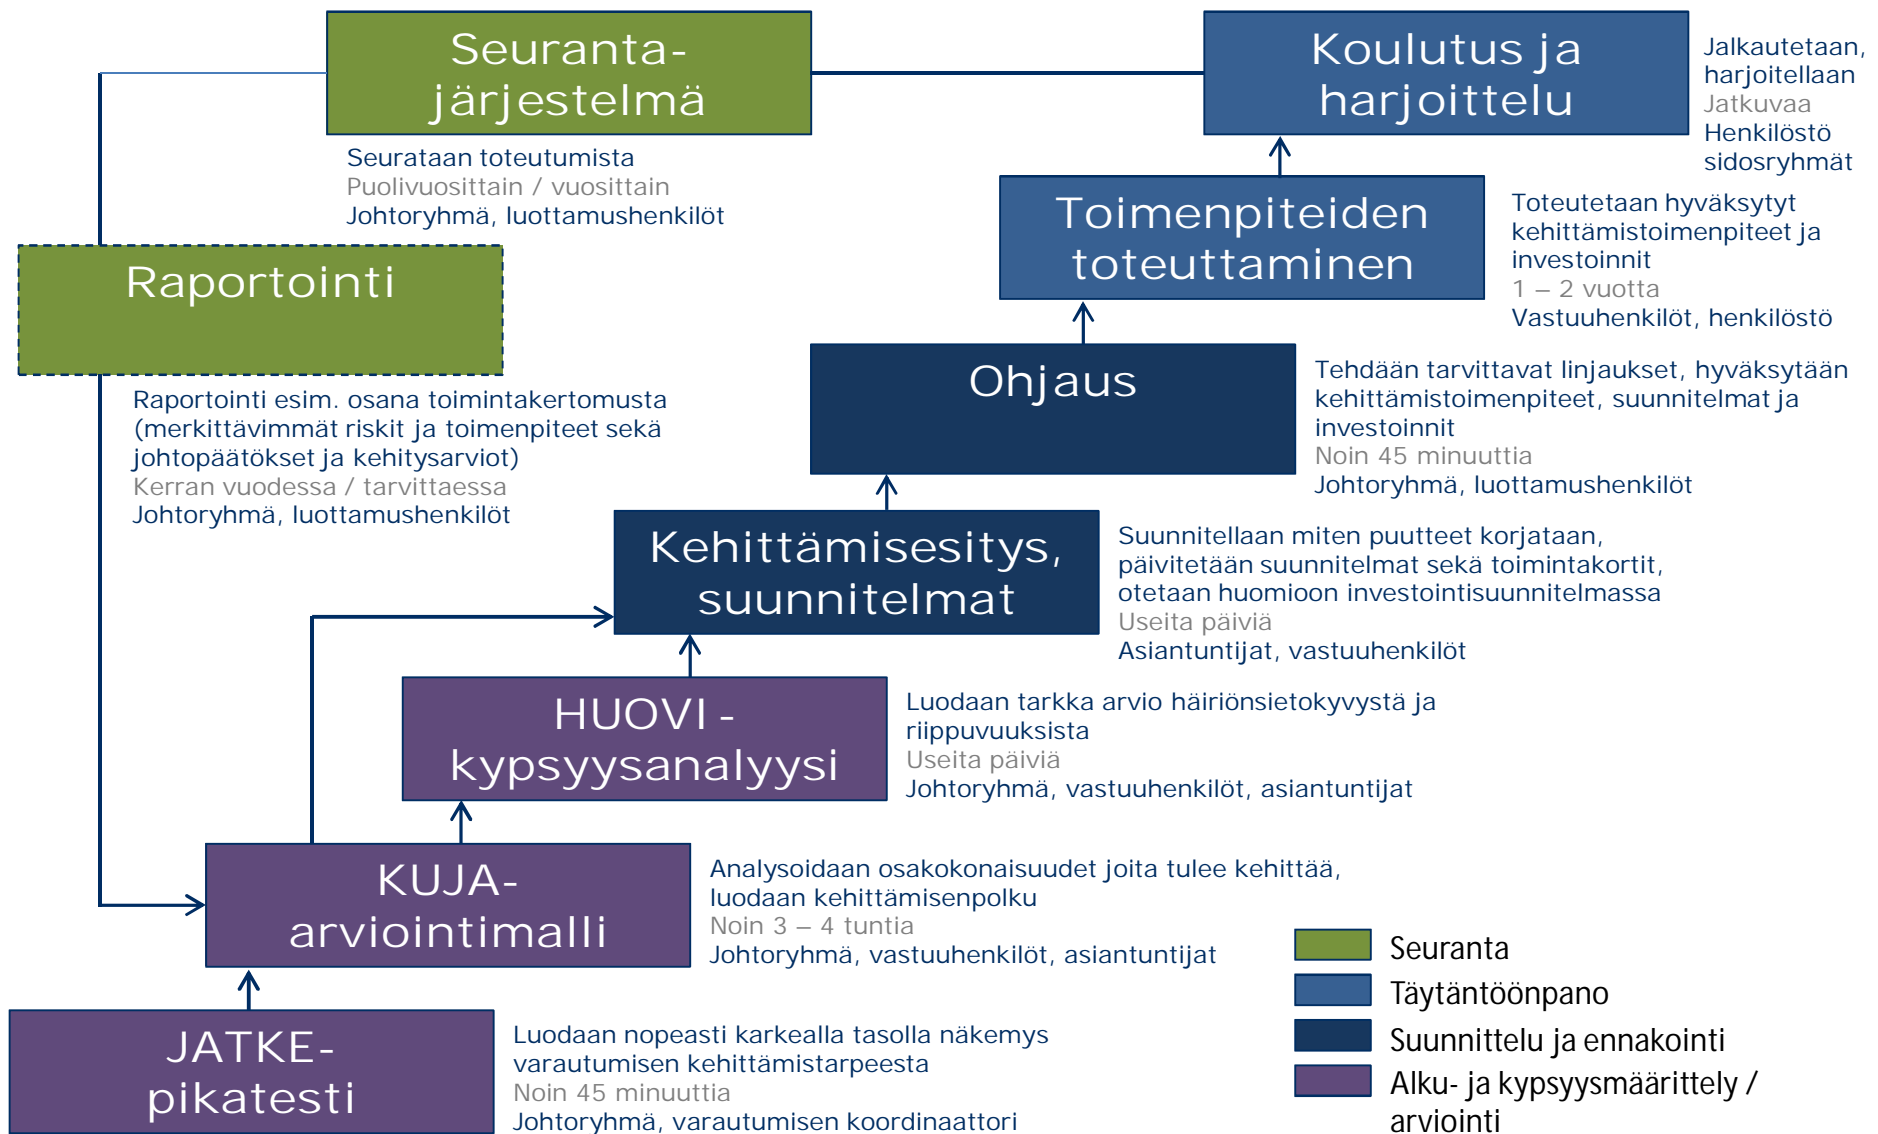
Seuranta-järjestelmä

Seurataan toteutumista
Puolivuosittain / vuosittain
Johtoryhmä, luottamushenkilöt

Koulutus ja harjoittelu

Jalkautetaan, harjoitellaan
Jatkuvaa
Henkilöstö sidosryhmät

Toimenpiteiden toteuttaminen

Toteutetaan hyväksytyt kehittämistoimenpiteet ja investoinnit
1 – 2 vuotta
Vastuuhenkilöt, henkilöstö

Raportointi

Raportointi esim. osana toimintakertomusta (merkittävimmät riskit ja toimenpiteet sekä johtopäätökset ja kehitysarviot)
Kerran vuodessa / tarvittaessa
Johtoryhmä, luottamushenkilöt

Ohjaus

Tehdään tarvittavat linjaukset, hyväksytään kehittämistoimenpiteet, suunnitelmat ja investoinnit
Noin 45 minuuttia
Johtoryhmä, luottamushenkilöt

Kehittämisesitys, suunnitelmat

Suunnitellaan miten puutteet korjataan, päivitetään suunnitelmat sekä toimintakortit, otetaan huomioon investointisuunnitelmassa
Useita päiviä
Asiantuntijat, vastuuhenkilöt

HUOVI - kypsyysanalyysi

Luodaan tarkka arvio häiriönsietokyvystä ja riippuvuuksista
Useita päiviä
Johtoryhmä, vastuuhenkilöt, asiantuntijat

KUJA-arviointimalli

Analysoidaan osakokonaisuudet joita tulee kehittää, luodaan kehittämisenpolku
Noin 3 – 4 tuntia
Johtoryhmä, vastuuhenkilöt, asiantuntijat

JATKE-pikatesti

Luodaan nopeasti karkealla tasolla näkemys varautumisen kehittämistarpeesta
Noin 45 minuuttia
Johtoryhmä, varautumisen koordinaattori

Seuranta
Täytäntöönpano
Suunnittelu ja ennakointi
Alku- ja kypsyysmäärittely / arviointi